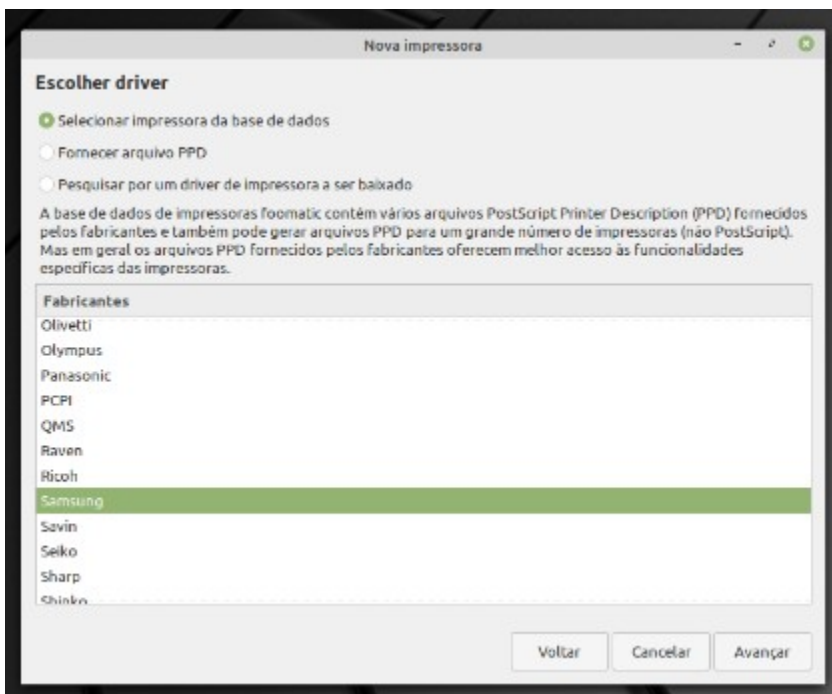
Nova impressora

Escolher driver

Selecionar impressora da base de dados

Fornecer arquivo PPD

Pesquisar por um driver de impressora a ser baixado

A base de dados de impressoras foomatic contém vários arquivos PostScript Printer Description (PPD) fornecidos pelos fabricantes e também pode gerar arquivos PPD para um grande número de impressoras (não PostScript). Mas em geral os arquivos PPD fornecidos pelos fabricantes oferecem melhor acesso às funcionalidades específicas das impressoras.

Fabricantes
Olivetti
Olympus
Panasonic
PCPI
QMS
Raven
Ricoh
Samsung
Savin
Seiko
Sharp
Shinko

Voltar
Cancelar
Avançar